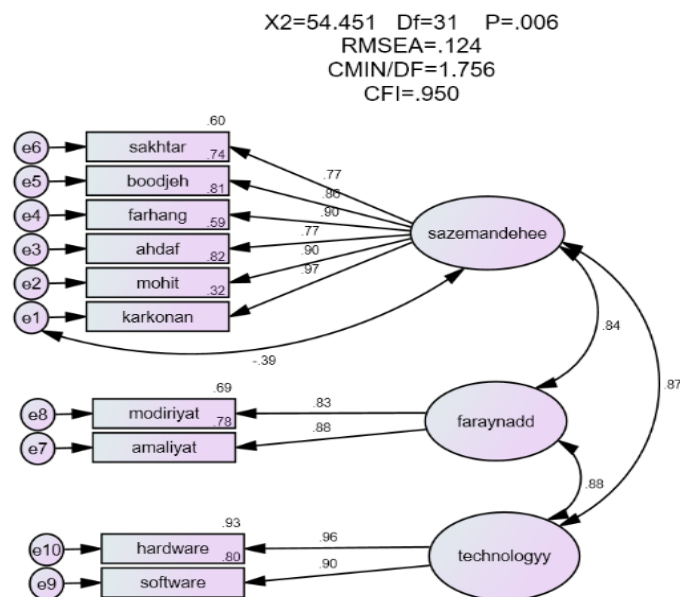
X2=54.451 Df=31 P=.006
RMSEA=.124
CMIN/DF=1.756
CFI=.950

.60
e6 sakhtar .74
e5 boodjeh .81
e4 farhang .59
e3 ahdaf .82
e2 mohit .32
e1 karkonan

.77
.86
.90
.77
.90
.97

sazemandehee

-.39

.84

.87

.69
e8 modiriyat .78
e7 amaliyat

.83
.88

faraynadd

.88

.93
e10 hardware .80
e9 software

.96
.90

technologyy